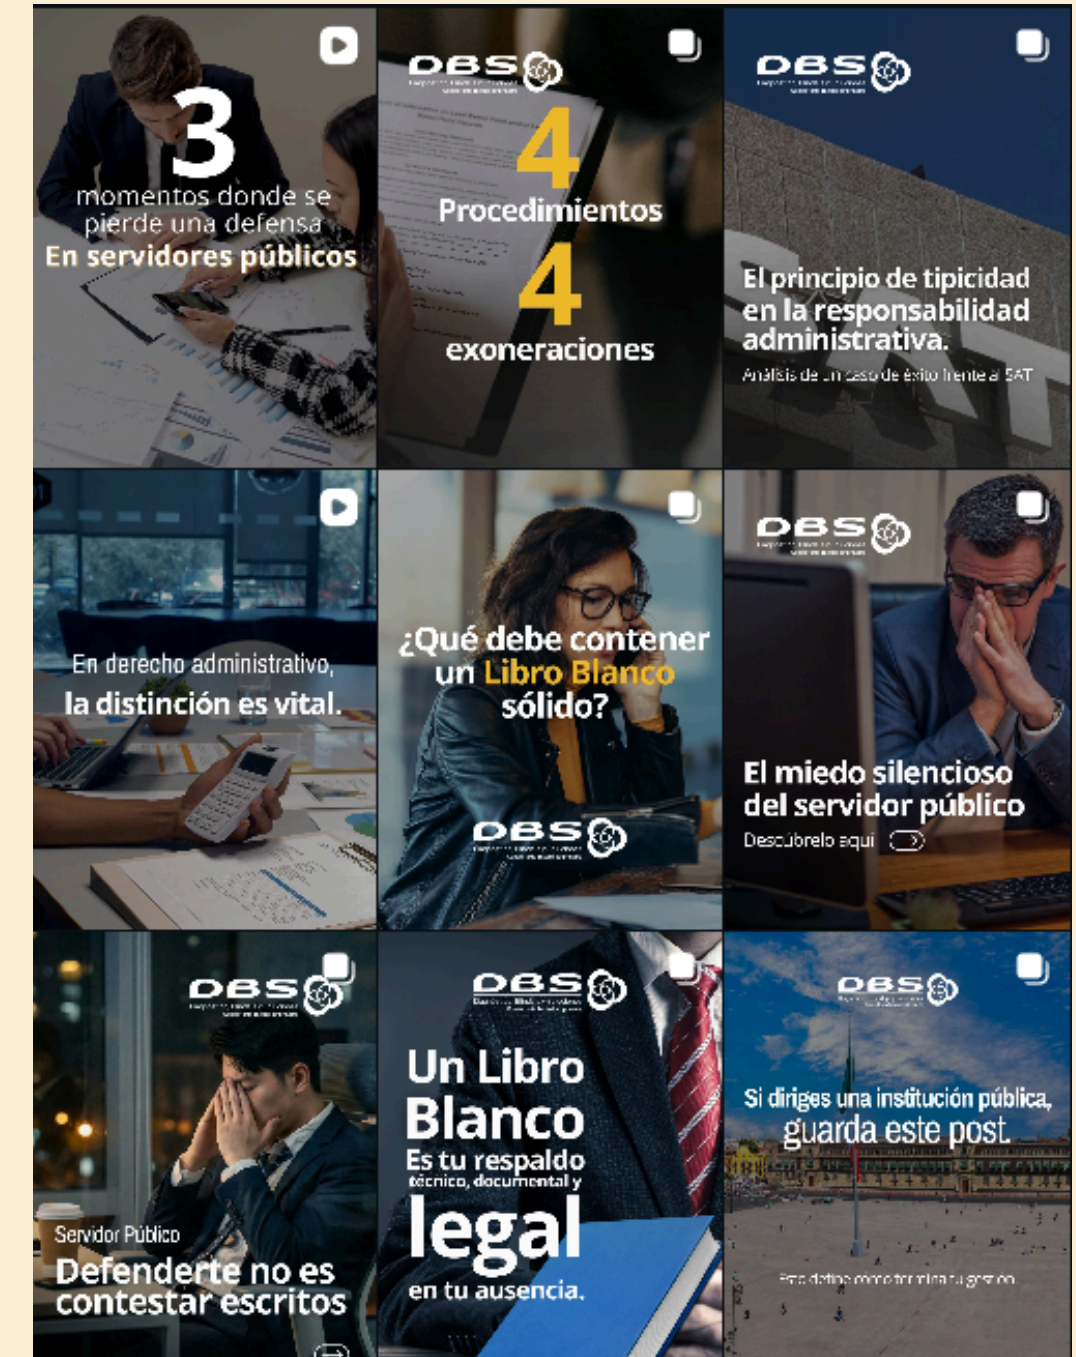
3
momentos donde se pierde una defensa
En servidores públicos

DBS
4
Procedimientos
4
exoneraciones

DBS
El principio de tipicidad en la responsabilidad administrativa.
Análisis de un caso de éxito frente al SAT

En derecho administrativo,
la distinción es vital.

¿Qué debe contener un Libro Blanco sólido?
DBS

DBS
El miedo silencioso del servidor público
Descúbrelo aquí

DBS
Servidor Público
Defenderte no es contestar escritos

DBS
Un Libro Blanco
Es tu respaldo técnico, documental y
legal
en tu ausencia.

DBS
Si diriges una institución pública,
guarda este post.
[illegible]